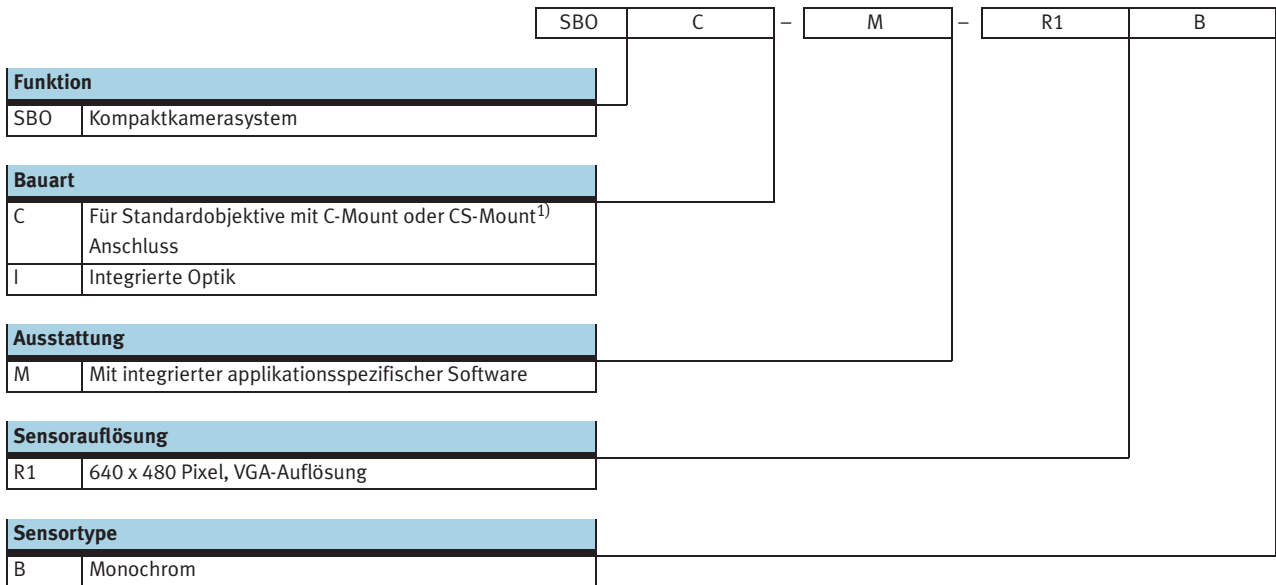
| SBO | C | – | M | – | R1 | B |
|---|---|---|---|---|---|---|

| **Funktion** | |
|---|---|
| SBO | Kompaktkamerasystem |

| **Bauart** | |
|---|---|
| C | Für Standardobjektive mit C-Mount oder CS-Mount$^{1)}$ Anschluss |
| I | Integrierte Optik |

| **Ausstattung** | |
|---|---|
| M | Mit integrierter applikationsspezifischer Software |

| **Sensorauflösung** | |
|---|---|
| R1 | 640 x 480 Pixel, VGA-Auflösung |

| **Sensortype** | |
|---|---|
| B | Monochrom |